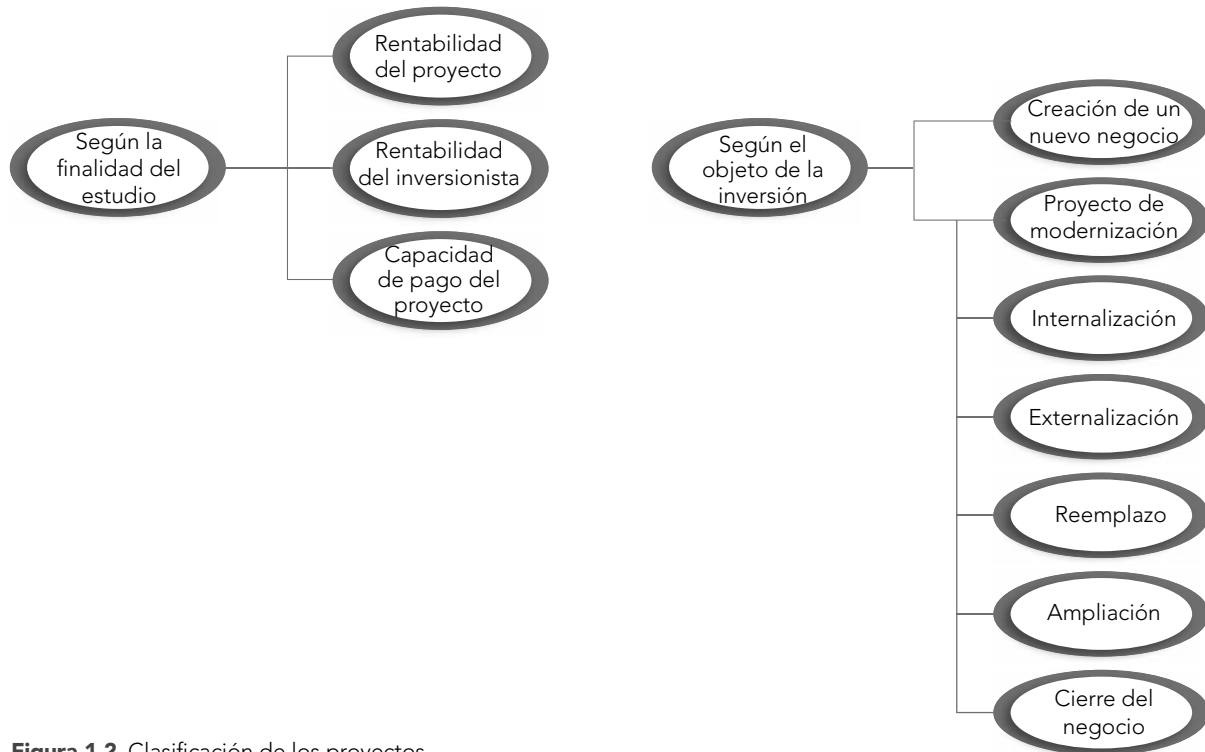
Según la finalidad del estudio

Rentabilidad del proyecto

Rentabilidad del inversionista

Capacidad de pago del proyecto

Según el objeto de la inversión

Creación de un nuevo negocio

Proyecto de modernización

Internalización

Externalización

Reemplazo

Ampliación

Cierre del negocio

Figura 1.2 Clasificación de los proyectos